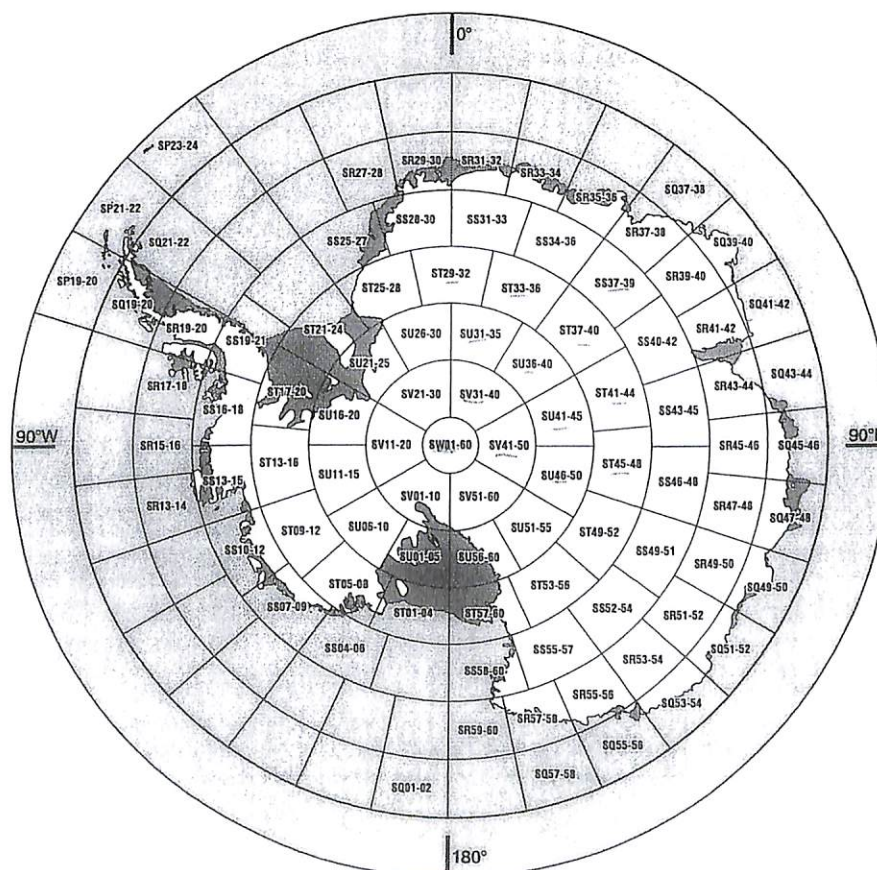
0°

SP23-24
SR29-30
SR31-32
SR27-28
SR33-34
SQ37-38
SR35-36
SP21-22
SS28-30
SS31-33
SR37-38
SQ39-40
SQ21-22
SS25-27
SS34-36
SP19-20
ST29-32
SS37-39
SR39-40
ST25-28
ST33-36
SQ19-20
SQ41-42
SR19-20
ST21-24
SU26-30
SU31-35
ST37-40
SR41-42
SS19-21
SU36-40
SS40-42
SU21-25
SR17-18
SR43-44
SQ43-44
ST17-20
SV21-30
SV31-40
SU41-45
ST41-44
SS16-18
SU16-20
90°W
SS43-45
SR45-46
SQ45-46
90°E
SR15-16
SV11-20
SW01-60
SV41-50
ST13-16
SU11-15
SU46-50
ST45-48
SS13-15
SR13-14
SS46-48
SR47-48
SV01-10
SV51-60
SQ47-48
ST09-12
SU06-10
SU51-55
ST49-52
SS49-51
SS10-12
SU01-05
SU56-60
SR49-50
ST05-08
ST53-56
SQ49-50
SS07-09
ST01-04
ST57-60
SS52-54
SR51-52
SS04-06
SS55-57
SR53-54
SQ51-52
SS58-60
SR55-56
SQ53-54
SR57-58
SR59-60
SQ55-56
SQ57-58
SQ01-02
180°